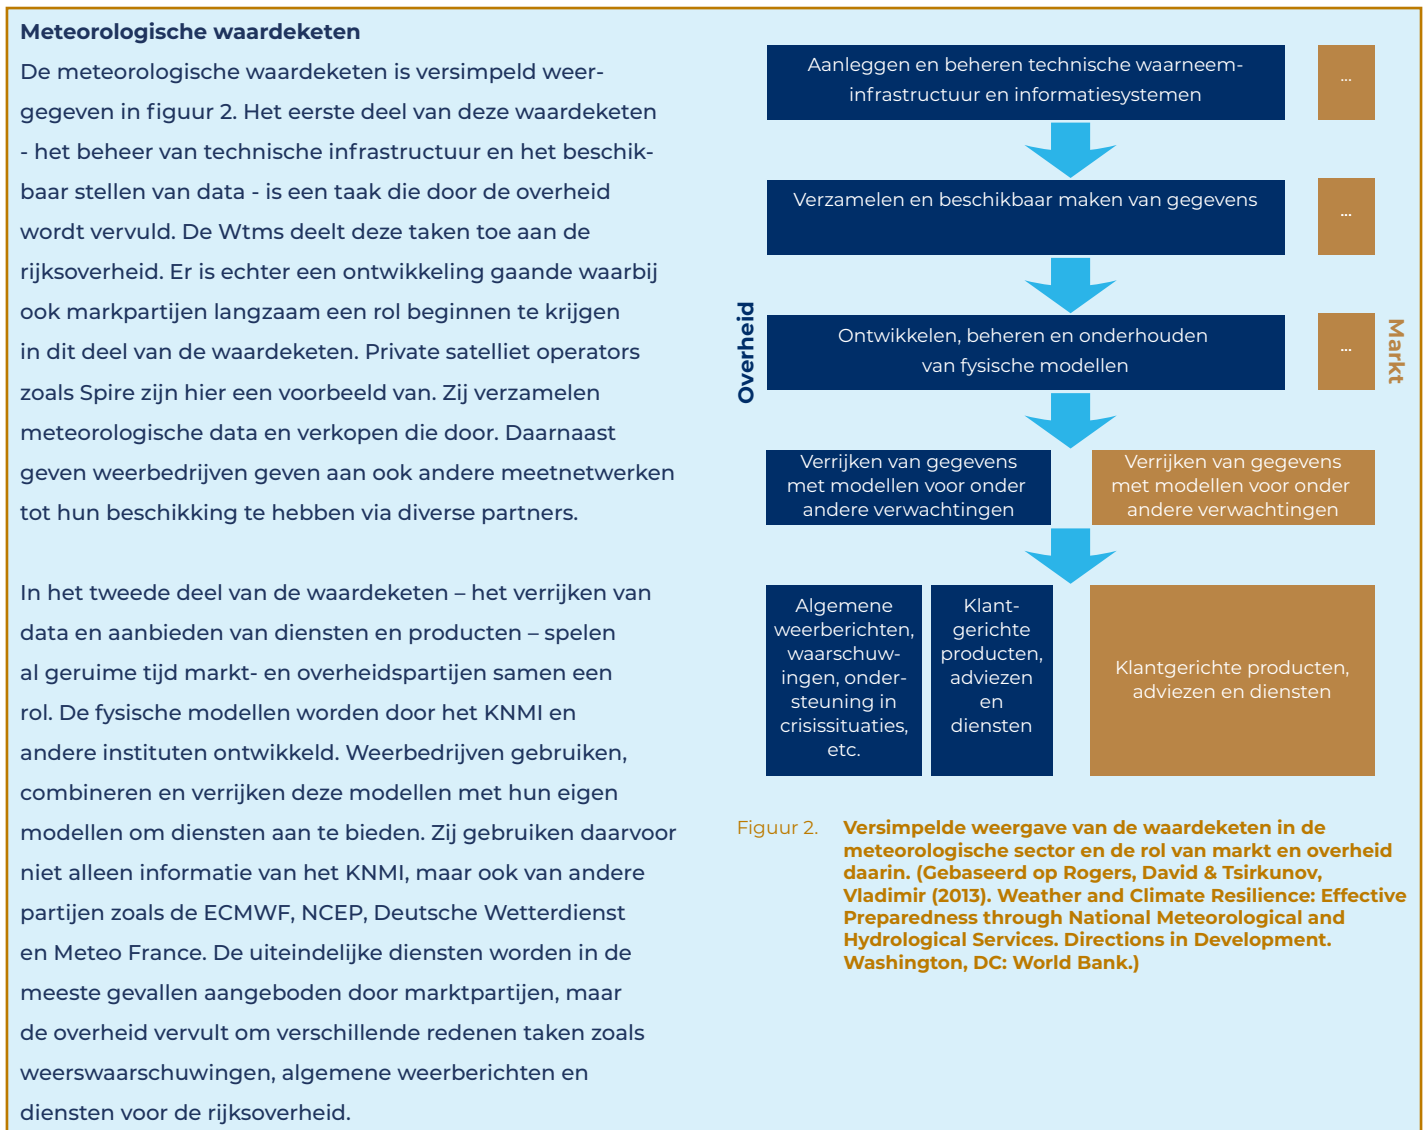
**Meteorologische waardeketen**

De meteorologische waardeketen is versimpeld weergegeven in figuur 2. Het eerste deel van deze waardeketen - het beheer van technische infrastructuur en het beschikbaar stellen van data - is een taak die door de overheid wordt vervuld. De Wtms deelt deze taken toe aan de rijksoverheid. Er is echter een ontwikkeling gaande waarbij ook markpartijen langzaam een rol beginnen te krijgen in dit deel van de waardeketen. Private satelliet operators zoals Spire zijn hier een voorbeeld van. Zij verzamelen meteorologische data en verkopen die door. Daarnaast geven weerbedrijven geven aan ook andere meetnetwerken tot hun beschikking te hebben via diverse partners.

In het tweede deel van de waardeketen – het verrijken van data en aanbieden van diensten en producten – spelen al geruime tijd markt- en overheidspartijen samen een rol. De fysische modellen worden door het KNMI en andere instituten ontwikkeld. Weerbedrijven gebruiken, combineren en verrijken deze modellen met hun eigen modellen om diensten aan te bieden. Zij gebruiken daarvoor niet alleen informatie van het KNMI, maar ook van andere partijen zoals de ECMWF, NCEP, Deutsche Wetterdienst en Meteo France. De uiteindelijke diensten worden in de meeste gevallen aangeboden door marktpartijen, maar de overheid vervult om verschillende redenen taken zoals weerswaarschuwingen, algemene weerberichten en diensten voor de rijksoverheid.

Aanleggen en beheren technische waarneeminfrastructuur en informatiesystemen

...

Verzamelen en beschikbaar maken van gegevens

...

Overheid

Ontwikkelen, beheren en onderhouden van fysische modellen

...

Markt

Verrijken van gegevens met modellen voor onder andere verwachtingen

Verrijken van gegevens met modellen voor onder andere verwachtingen

Algemene weerberichten, waarschuwingen, ondersteuning in crisissituaties, etc.

Klantgerichte producten, adviezen en diensten

Klantgerichte producten, adviezen en diensten

Figuur 2. **Versimpelde weergave van de waardeketen in de meteorologische sector en de rol van markt en overheid daarin. (Gebaseerd op Rogers, David & Tsirkunov, Vladimir (2013). Weather and Climate Resilience: Effective Preparedness through National Meteorological and Hydrological Services. Directions in Development. Washington, DC: World Bank.)**